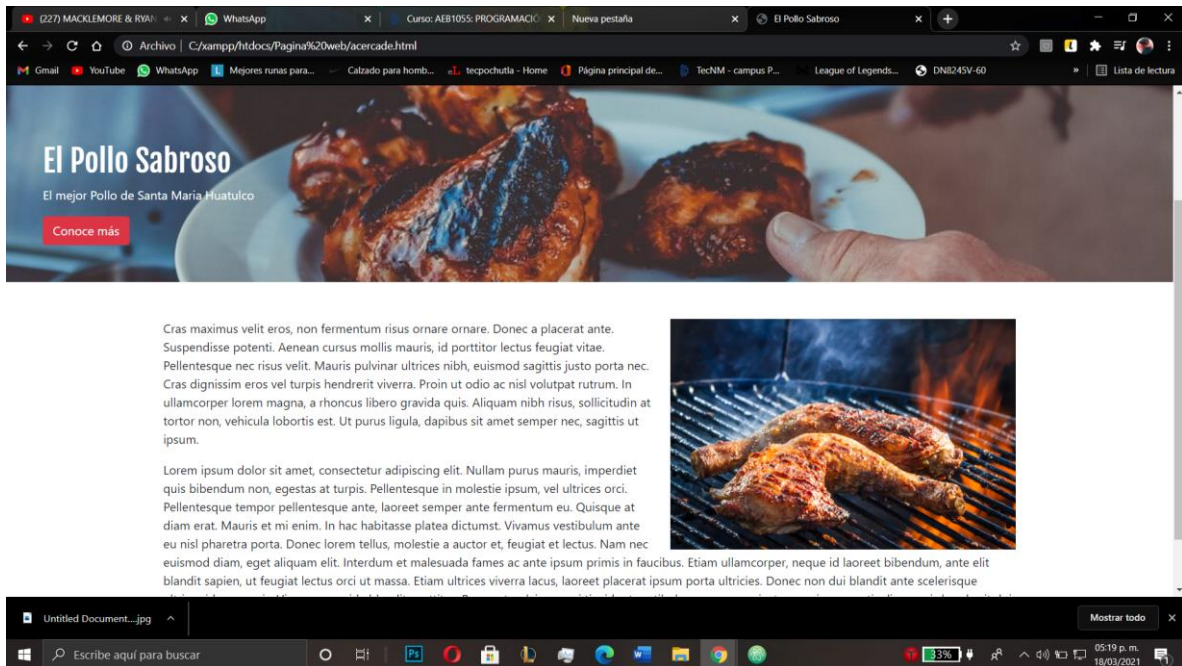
(227) MACKLEMORE & RYAN × WhatsApp × Curso: AEB1055: PROGRAMACIÓ × Nueva pestaña × El Pollo Sabroso × +

Archivo | C:/xampp/htdocs/Pagina%20web/acercade.html

Gmail YouTube WhatsApp Mejores runas para... Calzado para homb... tecpochutla - Home Página principal de... TecNM - campus P... League of Legends... DN8245V-60 » Lista de lectura

El Pollo Sabroso

El mejor Pollo de Santa Maria Huatulco

Conoce más

Cras maximus velit eros, non fermentum risus ornare ornare. Donec a placerat ante. Suspendisse potenti. Aenean cursus mollis mauris, id porttitor lectus feugiat vitae. Pellentesque nec risus velit. Mauris pulvinar ultrices nibh, euismod sagittis justo porta nec. Cras dignissim eros vel turpis hendrerit viverra. Proin ut odio ac nisl volutpat rutrum. In ullamcorper lorem magna, a rhoncus libero gravida quis. Aliquam nibh risus, sollicitudin at tortor non, vehicula lobortis est. Ut purus ligula, dapibus sit amet semper nec, sagittis ut ipsum.

Lorem ipsum dolor sit amet, consectetur adipiscing elit. Nullam purus mauris, imperdiet quis bibendum non, egestas at turpis. Pellentesque in molestie ipsum, vel ultrices orci. Pellentesque tempor pellentesque ante, laoreet semper ante fermentum eu. Quisque at diam erat. Mauris et mi enim. In hac habitasse platea dictumst. Vivamus vestibulum ante eu nisl pharetra porta. Donec lorem tellus, molestie a auctor et, feugiat et lectus. Nam nec euismod diam, eget aliquam elit. Interdum et malesuada fames ac ante ipsum primis in faucibus. Etiam ullamcorper, neque id laoreet bibendum, ante elit blandit sapien, ut feugiat lectus orci ut massa. Etiam ultrices viverra lacus, laoreet placerat ipsum porta ultricies. Donec non dui blandit ante scelerisque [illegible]

Untitled Document....jpg ^

Mostrar todo ×

Escribe aquí para buscar

33%

05:19 p. m.
18/03/2021